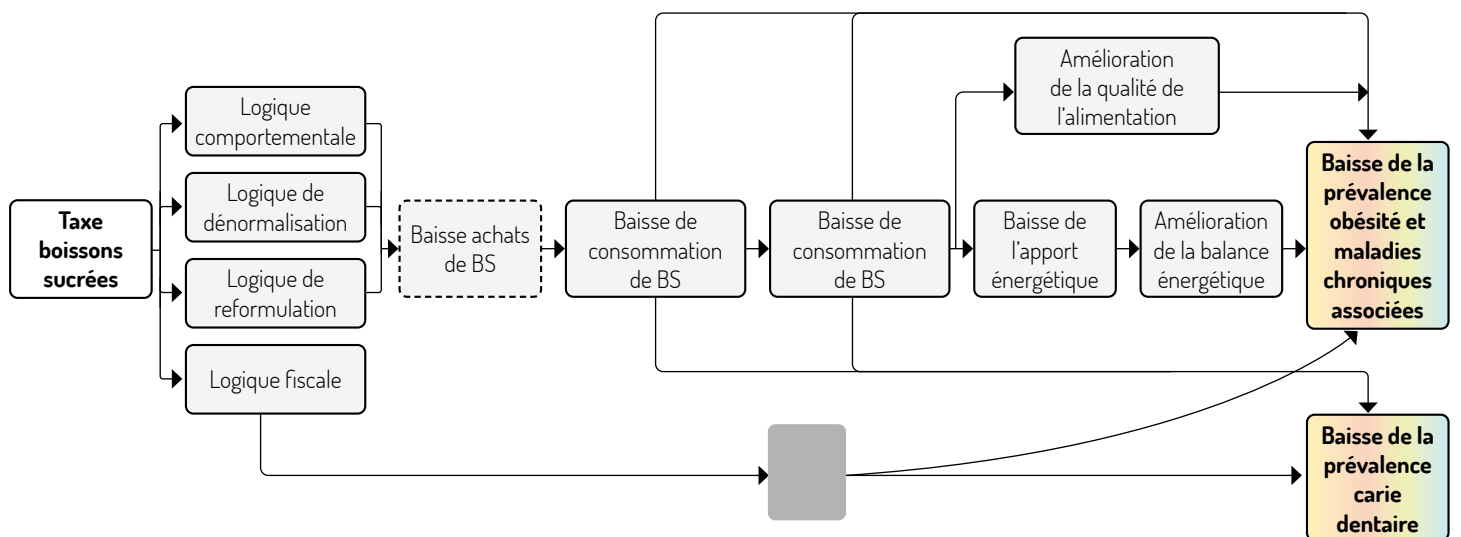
Taxe boissons sucrées

Logique comportementale

Logique de dénormalisation

Logique de reformulation

Logique fiscale

Baisse achats de BS

Baisse de consommation de BS

Baisse de consommation de BS

Amélioration de la qualité de l'alimentation

Baisse de l'apport énergétique

Amélioration de la balance énergétique

Baisse de la prévalence obésité et maladies chroniques associées

Baisse de la prévalence carie dentaire